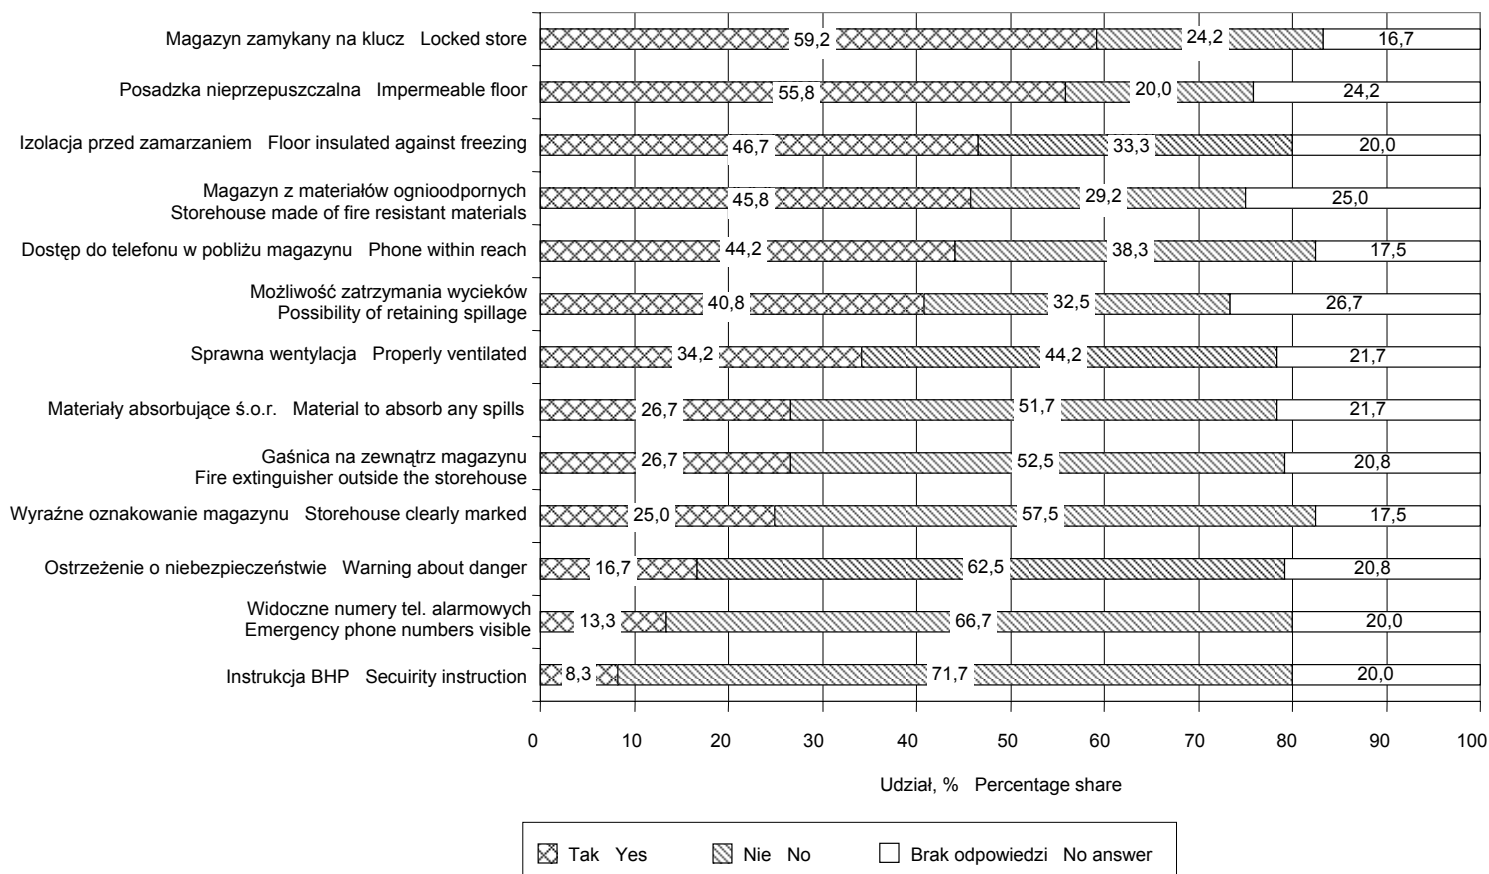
Magazyn zamykany na klucz Locked store 59,2 24,2 16,7

Posadzka nieprzepuszczalna Impermeable floor 55,8 20,0 24,2

Izolacja przed zamarzaniem Floor insulated against freezing 46,7 33,3 20,0

Magazyn z materiałów ognioodpornych Storehouse made of fire resistant materials 45,8 29,2 25,0

Dostęp do telefonu w pobliżu magazynu Phone within reach 44,2 38,3 17,5

Możliwość zatrzymania wycieków Possibility of retaining spillage 40,8 32,5 26,7

Sprawna wentylacja Properly ventilated 34,2 44,2 21,7

Materiały absorbujące ś.o.r. Material to absorb any spills 26,7 51,7 21,7

Gaśnica na zewnątrz magazynu Fire extinguisher outside the storehouse 26,7 52,5 20,8

Wyraźne oznakowanie magazynu Storehouse clearly marked 25,0 57,5 17,5

Ostrzeżenie o niebezpieczeństwie Warning about danger 16,7 62,5 20,8

Widoczne numery tel. alarmowych Emergency phone numbers visible 13,3 66,7 20,0

Instrukcja BHP Secuirity instruction 8,3 71,7 20,0

0 10 20 30 40 50 60 70 80 90 100

Udział, % Percentage share

Tak Yes Nie No Brak odpowiedzi No answer